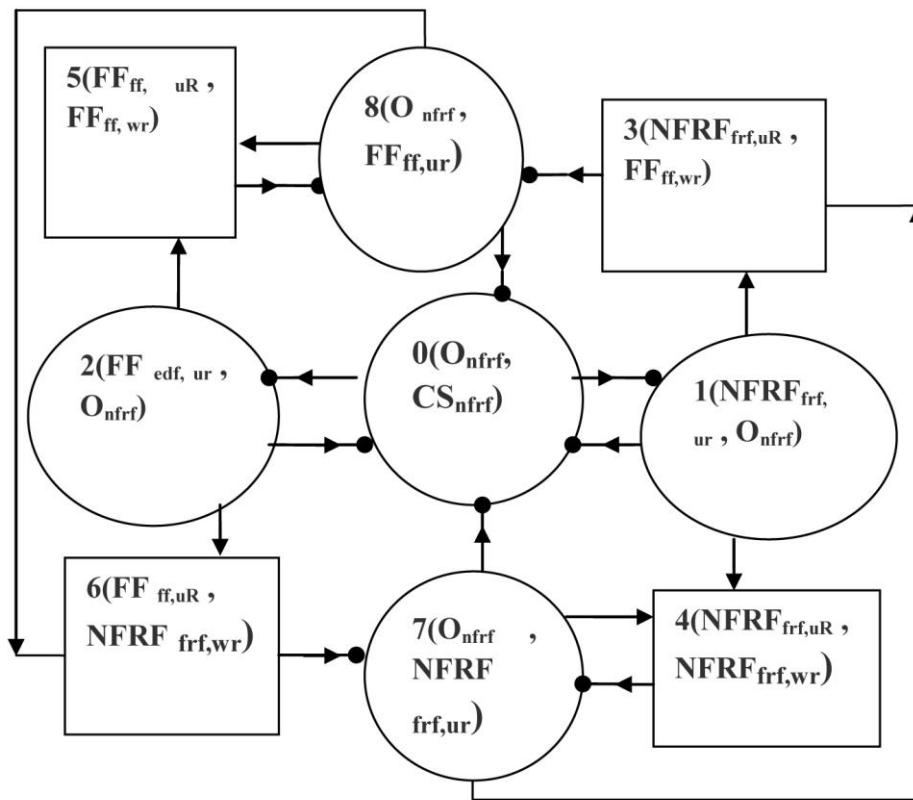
5($FF_{ff, uR}$, $FF_{ff, wr}$)

8($O_{nfrf}$, $FF_{ff,ur}$)

3($NFRF_{frf,uR}$, $FF_{ff,wr}$)

2($FF_{edf, ur}$, $O_{nfrf}$)

0($O_{nfrf}$, $CS_{nfrf}$)

1($NFRF_{frf, ur}$, $O_{nfrf}$)

6($FF_{ff,uR}$, $NFRF_{frf,wr}$)

7($O_{nfrf}$, $NFRF_{frf,ur}$)

4($NFRF_{frf,uR}$, $NFRF_{frf,wr}$)